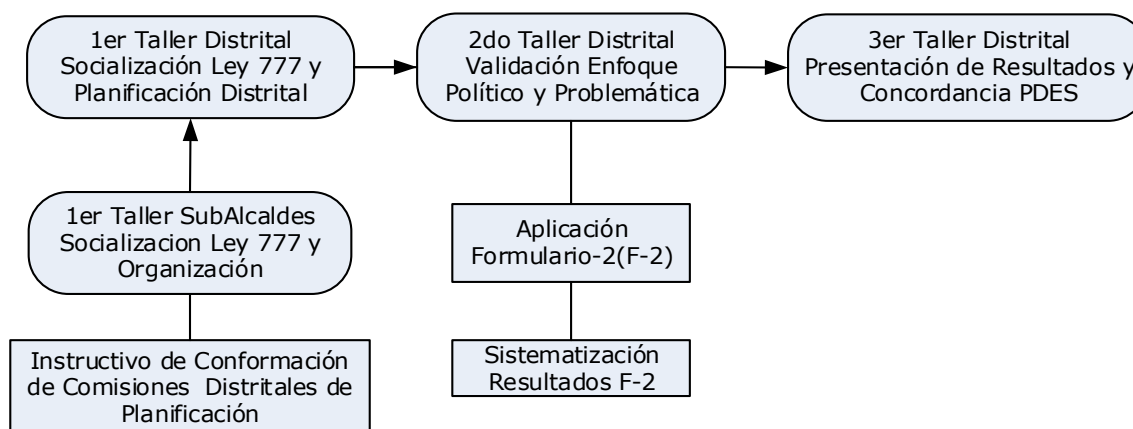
1er Taller Distrital Socialización Ley 777 y Planificación Distrital

2do Taller Distrital Validación Enfoque Político y Problemática

3er Taller Distrital Presentación de Resultados y Concordancia PDES

1er Taller SubAlcaldes Socializacion Ley 777 y Organización

Aplicación Formulario-2(F-2)

Instructivo de Conformación de Comisiones Distritales de Planificación

Sistematización Resultados F-2